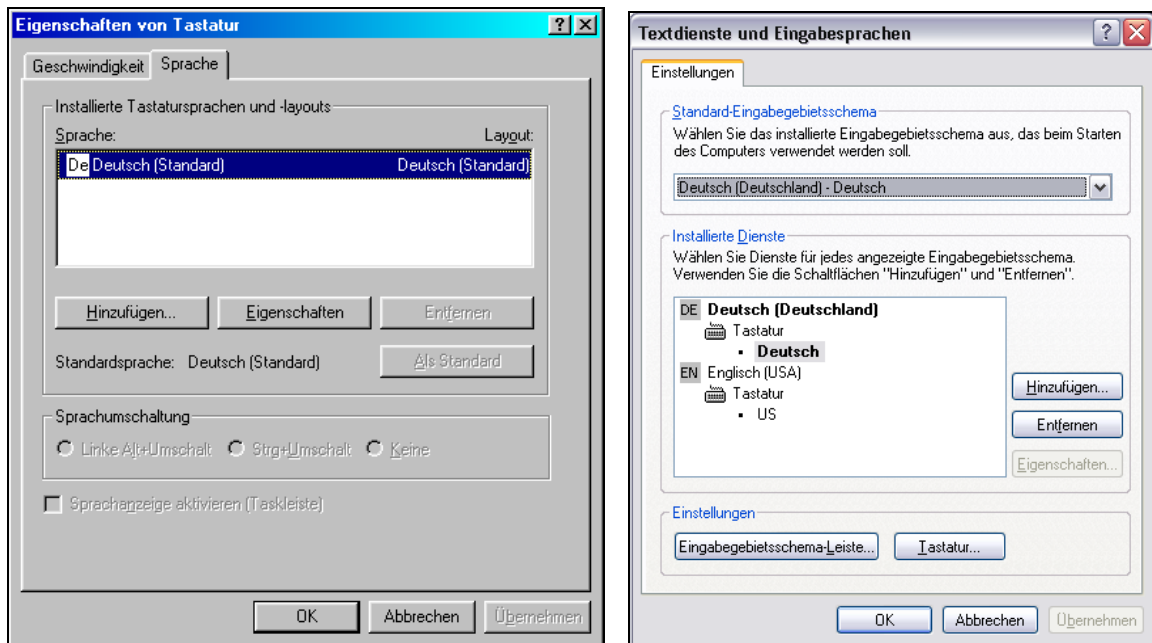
Eigenschaften von Tastatur
? X
Geschwindigkeit | Sprache

Installierte Tastatursprachen und -layouts
Sprache: Layout:
De Deutsch (Standard) Deutsch (Standard)

Hinzufügen... | Eigenschaften | Entfernen

Standardsprache: Deutsch (Standard) | Als Standard

Sprachumschaltung
Linke Alt+Umschalt | Strg+Umschalt | Keine

Sprachanzeige aktivieren (Taskleiste)

OK | Abbrechen | Übernehmen

Textdienste und Eingabesprachen
? X
Einstellungen

Standard-Eingabegebietsschema
Wählen Sie das installierte Eingabegebietsschema aus, das beim Starten des Computers verwendet werden soll.

Deutsch (Deutschland) - Deutsch

Installierte Dienste
Wählen Sie Dienste für jedes angezeigte Eingabegebietsschema. Verwenden Sie die Schaltflächen "Hinzufügen" und "Entfernen".

DE Deutsch (Deutschland)
Tastatur
• Deutsch
EN Englisch (USA)
Tastatur
• US

Hinzufügen...
Entfernen
Eigenschaften...

Einstellungen
Eingabegebietsschema-Leiste... | Tastatur...

OK | Abbrechen | Übernehmen